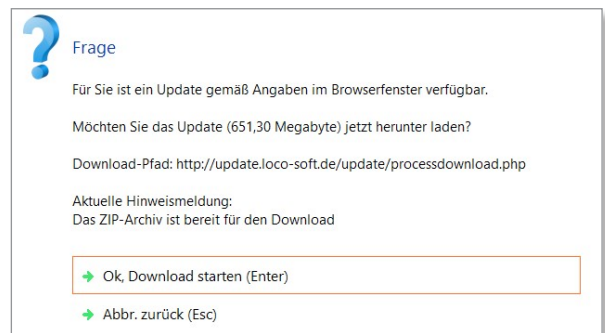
Frage

Für Sie ist ein Update gemäß Angaben im Browserfenster verfügbar.

Möchten Sie das Update (651,30 Megabyte) jetzt herunter laden?

Download-Pfad: http://update.loco-soft.de/update/processdownload.php

Aktuelle Hinweismeldung:
Das ZIP-Archiv ist bereit für den Download

Ok, Download starten (Enter)

Abbr. zurück (Esc)